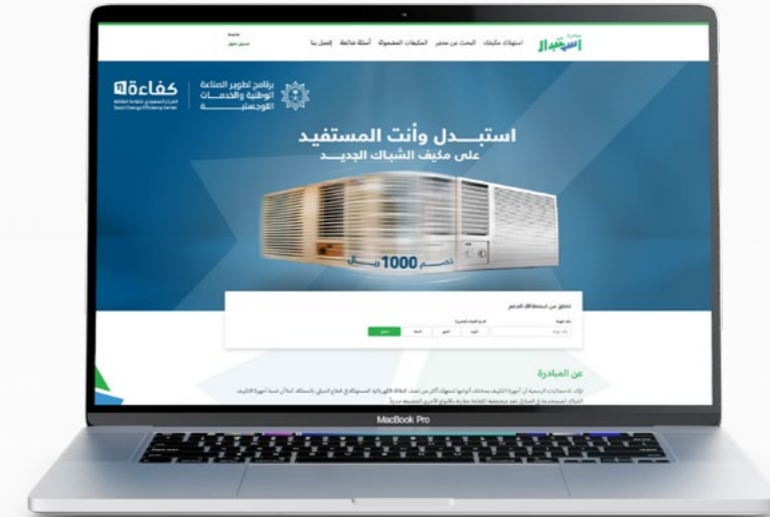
استبدال
استهلاك مكيفك البحث عن متجر المكيفات المدعومة أسئلة شائعة إتصل بنا
تسجيل دخول

برنامج تطوير الصناعة الوطنية والخدمات اللوجستية
كفاءة
المركز السعودي لكفاءة الطاقة
Saudi Energy Efficiency Center

استبـدل وأنت المستفيد
على مكيف الشباك الجديد

خصم 1000 ريال

تحقق من استحقاق الدعم
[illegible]

عن المبادرة
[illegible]

MacBook Pro